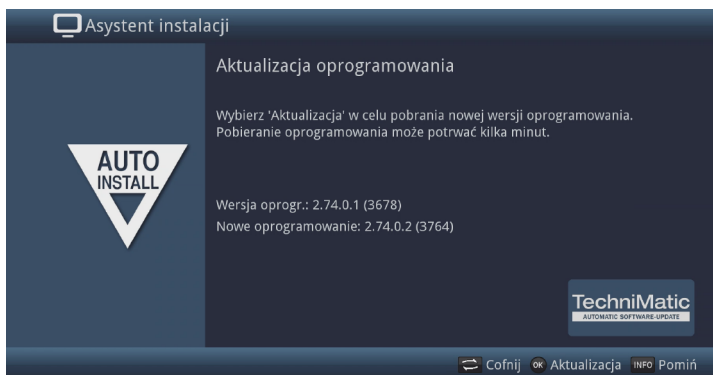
Asystent instalacji

AUTO INSTALL

Aktualizacja oprogramowania

Wybierz 'Aktualizacja' w celu pobrania nowej wersji oprogramowania. Pobieranie oprogramowania może potrwać kilka minut.

Wersja oprogr.: 2.74.0.1 (3678)
Nowe oprogramowanie: 2.74.0.2 (3764)

TechniMatic
AUTOMATIC SOFTWARE-UPDATE

Cofnij OK Aktualizacja INFO Pomiń